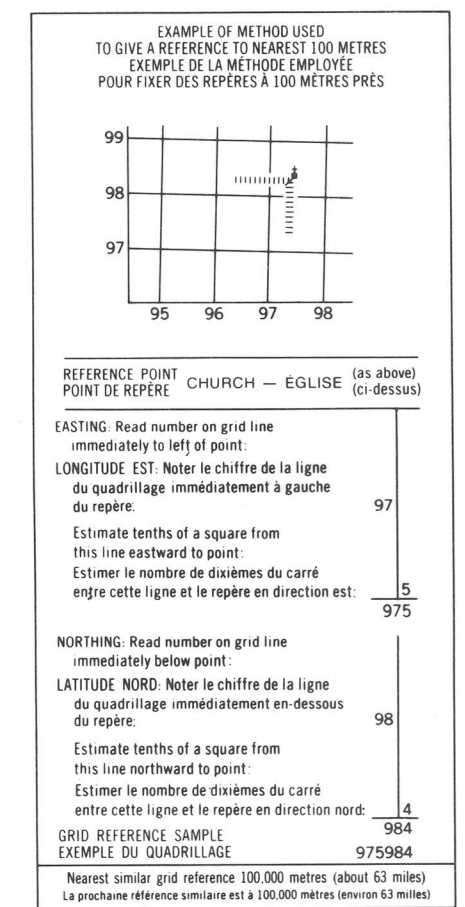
EXAMPLE OF METHOD USED
TO GIVE A REFERENCE TO NEAREST 100 METRES
EXEMPLE DE LA MÉTHODE EMPLOYÉE
POUR FIXER DES REPÈRES À 100 MÈTRES PRÈS

99
98
97
95 96 97 98

REFERENCE POINT
POINT DE REPÈRE CHURCH — ÉGLISE (as above) (ci-dessus)

EASTING: Read number on grid line immediately to left of point:
LONGITUDE EST: Noter le chiffre de la ligne du quadrillage immédiatement à gauche du repère: 97

Estimate tenths of a square from this line eastward to point:
Estimer le nombre de dixièmes du carré entre cette ligne et le repère en direction est: 5
975

NORTHING: Read number on grid line immediately below point:
LATITUDE NORD: Noter le chiffre de la ligne du quadrillage immédiatement en-dessous du repère: 98

Estimate tenths of a square from this line northward to point:
Estimer le nombre de dixièmes du carré entre cette ligne et le repère en direction nord: 4
984

GRID REFERENCE SAMPLE
EXEMPLE DU QUADRILLAGE 975984

Nearest similar grid reference 100,000 metres (about 63 miles)
La prochaine référence similaire est à 100,000 mètres (environ 63 milles)